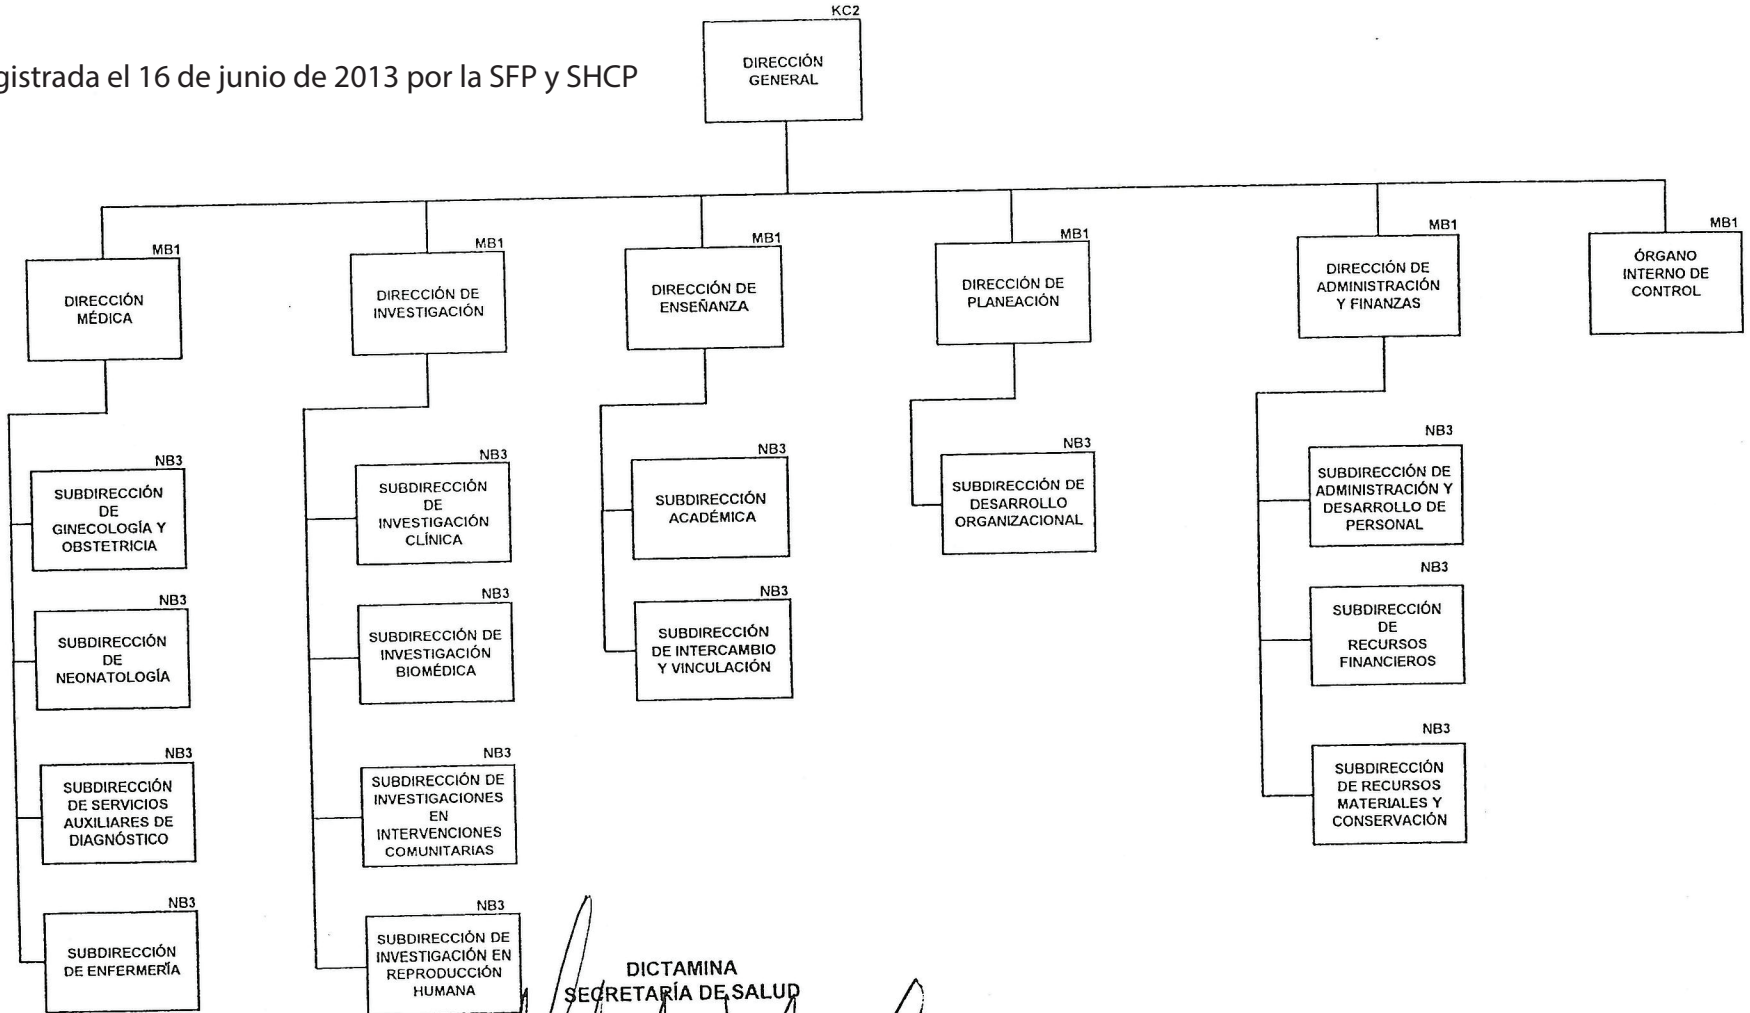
gistrada el 16 de junio de 2013 por la SFP y SHCP

KC2
DIRECCIÓN GENERAL

MB1
DIRECCIÓN MÉDICA

NB3
SUBDIRECCIÓN DE GINECOLOGÍA Y OBSTETRICIA

NB3
SUBDIRECCIÓN DE NEONATOLOGÍA

NB3
SUBDIRECCIÓN DE SERVICIOS AUXILIARES DE DIAGNÓSTICO

NB3
SUBDIRECCIÓN DE ENFERMERÍA

MB1
DIRECCIÓN DE INVESTIGACIÓN

NB3
SUBDIRECCIÓN DE INVESTIGACIÓN CLÍNICA

NB3
SUBDIRECCIÓN DE INVESTIGACIÓN BIOMÉDICA

NB3
SUBDIRECCIÓN DE INVESTIGACIONES EN INTERVENCIONES COMUNITARIAS

NB3
SUBDIRECCIÓN DE INVESTIGACIÓN EN REPRODUCCIÓN HUMANA

MB1
DIRECCIÓN DE ENSEÑANZA

NB3
SUBDIRECCIÓN ACADÉMICA

NB3
SUBDIRECCIÓN DE INTERCAMBIO Y VINCULACIÓN

MB1
DIRECCIÓN DE PLANEACIÓN

NB3
SUBDIRECCIÓN DE DESARROLLO ORGANIZACIONAL

MB1
DIRECCIÓN DE ADMINISTRACIÓN Y FINANZAS

NB3
SUBDIRECCIÓN DE ADMINISTRACIÓN Y DESARROLLO DE PERSONAL

NB3
SUBDIRECCIÓN DE RECURSOS FINANCIEROS

NB3
SUBDIRECCIÓN DE RECURSOS MATERIALES Y CONSERVACIÓN

MB1
ÓRGANO INTERNO DE CONTROL

DICTAMINA
SECRETARÍA DE SALUD